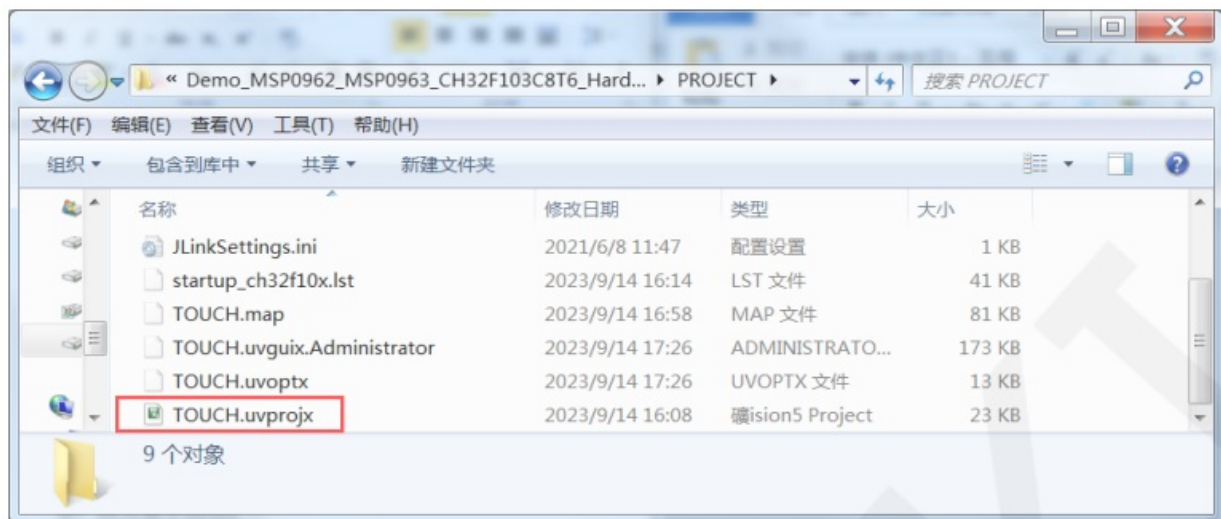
« Demo_MSP0962_MSP0963_CH32F103C8T6_Hard... ▸ PROJECT ▸

搜索 PROJECT

文件(F) 编辑(E) 查看(V) 工具(T) 帮助(H)

组织 ▾ 包含到库中 ▾ 共享 ▾ 新建文件夹

| 名称 | 修改日期 | 类型 | 大小 |
|---|---|---|---|
| JLinkSettings.ini | 2021/6/8 11:47 | 配置设置 | 1 KB |
| startup_ch32f10x.lst | 2023/9/14 16:14 | LST 文件 | 41 KB |
| TOUCH.map | 2023/9/14 16:58 | MAP 文件 | 81 KB |
| TOUCH.uvguix.Administrator | 2023/9/14 17:26 | ADMINISTRATO... | 173 KB |
| TOUCH.uvoptx | 2023/9/14 17:26 | UVOPTX 文件 | 13 KB |
| TOUCH.uvprojx | 2023/9/14 16:08 | 礦ision5 Project | 23 KB |

9 个对象